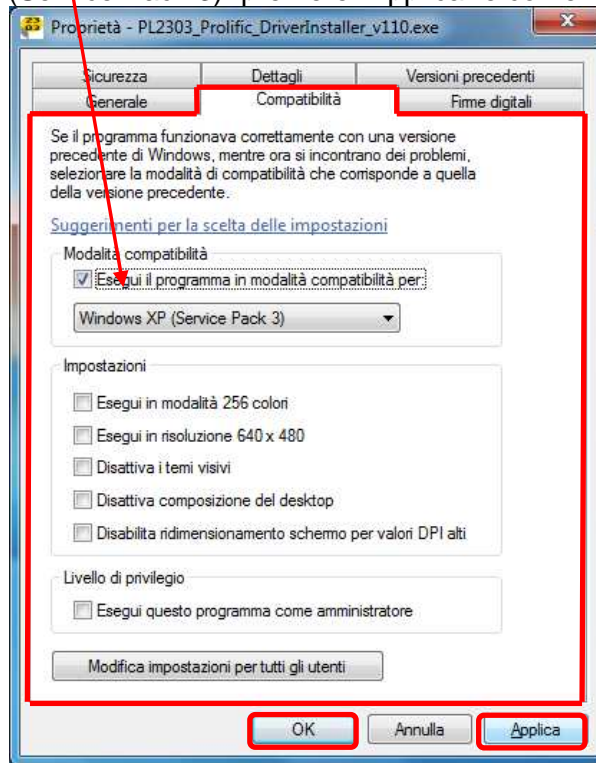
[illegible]

Proprietà - PL2303_Prolific_DriverInstaller_v110.exe

Sicurezza | Dettagli | Versioni precedenti
Generale | Compatibilità | Firme digitali

Se il programma funzionava correttamente con una versione precedente di Windows, mentre ora si incontrano dei problemi, selezionare la modalità di compatibilità che corrisponde a quella della versione precedente.

Suggerimenti per la scelta delle impostazioni

Modalità compatibilità

Esegui il programma in modalità compatibilità per:

Windows XP (Service Pack 3)

Impostazioni

Esegui in modalità 256 colori

Esegui in risoluzione 640 x 480

Disattiva i temi visivi

Disattiva composizione del desktop

Disabilita ridimensionamento schermo per valori DPI alti

Livello di privilegio

Esegui questo programma come amministratore

Modifica impostazioni per tutti gli utenti

OK | Annulla | Applica